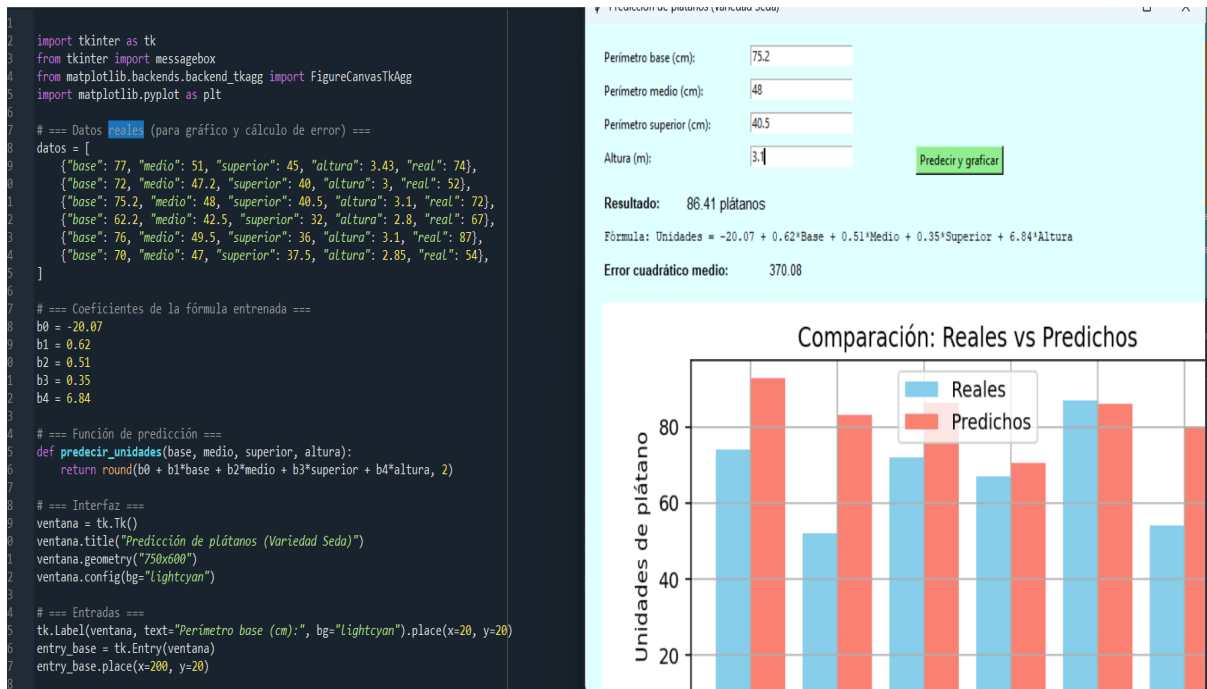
1
2 import tkinter as tk
3 from tkinter import messagebox
4 from matplotlib.backends.backend_tkagg import FigureCanvasTkAgg
5 import matplotlib.pyplot as plt
6
7 # === Datos reales (para gráfico y cálculo de error) ===
8 datos = [
9 {"base": 77, "medio": 51, "superior": 45, "altura": 3.43, "real": 74},
0 {"base": 72, "medio": 47.2, "superior": 40, "altura": 3, "real": 52},
1 {"base": 75.2, "medio": 48, "superior": 40.5, "altura": 3.1, "real": 72},
2 {"base": 62.2, "medio": 42.5, "superior": 32, "altura": 2.8, "real": 67},
3 {"base": 76, "medio": 49.5, "superior": 36, "altura": 3.1, "real": 87},
4 {"base": 70, "medio": 47, "superior": 37.5, "altura": 2.85, "real": 54},
5 ]
6
7 # === Coeficientes de la fórmula entrenada ===
8 b0 = -20.07
9 b1 = 0.62
0 b2 = 0.51
1 b3 = 0.35
2 b4 = 6.84
3
4 # === Función de predicción ===
5 def predecir_unidades(base, medio, superior, altura):
6 return round(b0 + b1*base + b2*medio + b3*superior + b4*altura, 2)
7
8 # === Interfaz ===
9 ventana = tk.Tk()
0 ventana.title("Predicción de plátanos (Variedad Seda)")
1 ventana.geometry("750x600")
2 ventana.config(bg="lightcyan")
3
4 # === Entradas ===
5 tk.Label(ventana, text="Perímetro base (cm):", bg="lightcyan").place(x=20, y=20)
6 entry_base = tk.Entry(ventana)
7 entry_base.place(x=200, y=20)

Predicción de plátanos (Variedad Seda)

Perímetro base (cm): 75.2
Perímetro medio (cm): 48
Perímetro superior (cm): 40.5
Altura (m): 3.1
Predecir y graficar

Resultado: 86.41 plátanos

Fórmula: Unidades = -20.07 + 0.62*Base + 0.51*Medio + 0.35*Superior + 6.84*Altura

Error cuadrático medio: 370.08

Comparación: Reales vs Predichos
Reales
Predichos
Unidades de plátano
80
60
40
20